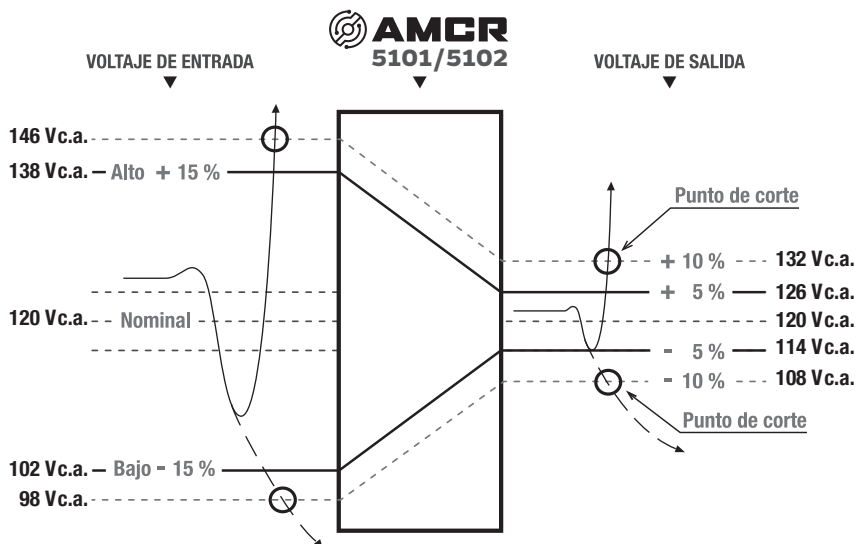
AMCR
5101/5102

VOLTAJE DE ENTRADA

VOLTAJE DE SALIDA

146 Vc.a.

138 Vc.a. — Alto + 15 %

120 Vc.a. Nominal

102 Vc.a. — Bajo - 15 %

98 Vc.a.

Punto de corte

+ 10 % 132 Vc.a.

+ 5 % 126 Vc.a.

120 Vc.a.

- 5 % 114 Vc.a.

- 10 % 108 Vc.a.

Punto de corte